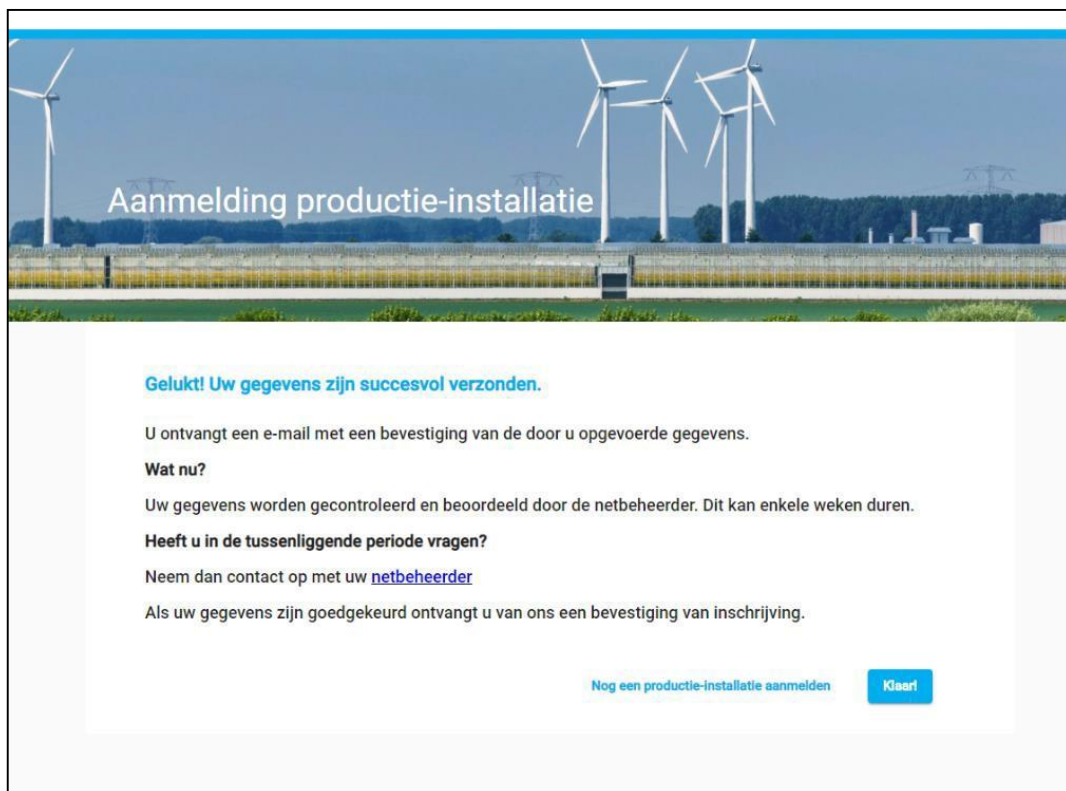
Aanmelding productie-installatie

Gelukt! Uw gegevens zijn succesvol verzonden.

U ontvangt een e-mail met een bevestiging van de door u opgevoerde gegevens.

Wat nu?

Uw gegevens worden gecontroleerd en beoordeeld door de netbeheerder. Dit kan enkele weken duren.

Heeft u in de tussenliggende periode vragen?

Neem dan contact op met uw netbeheerder

Als uw gegevens zijn goedgekeurd ontvangt u van ons een bevestiging van inschrijving.

Nog een productie-installatie aanmelden

Klaar!